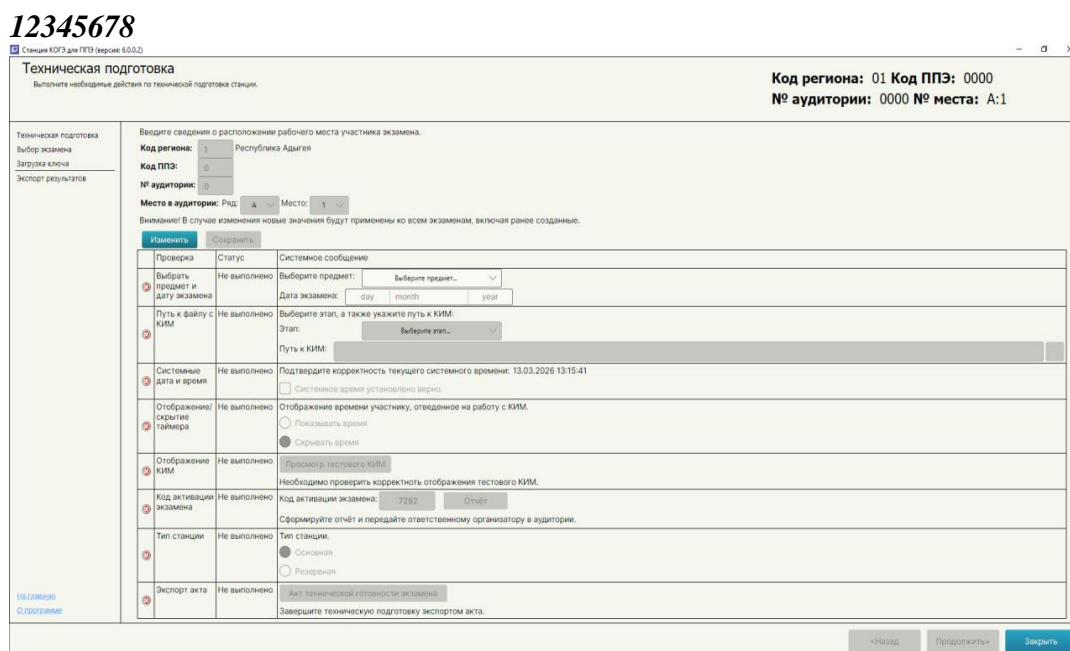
12345678

Станция КОГЭ для ППЭ (версия: 6.0.0.2)

Техническая подготовка

Выполните необходимые действия по технической подготовке станции.

Код региона: 01 Код ППЭ: 0000
№ аудитории: 0000 № места: А:1

Техническая подготовка
Выбор экзамена
Загрузка ключа
Экспорт результатов

Введите сведения о расположении рабочего места участника экзамена.

Код региона: 1 Республика Адыгея

Код ППЭ: 0

№ аудитории: 0

Место в аудитории: Ряд: А Место: 1

Внимание! В случае изменения новые значения будут применены ко всем экзаменам, включая ранее созданные.

Изменить Сохранить

| Проверка | Статус | Системное сообщение |
|---|---|---|
| Выбрать предмет и дату экзамена | Не выполнено | Выберите предмет: Выберите предмет... Дата экзамена: day month year |
| Путь к файлу с КИМ | Не выполнено | Выберите этап, а также укажите путь к КИМ: Этап: Выберите этап... Путь к КИМ: |
| Системные дата и время | Не выполнено | Подтвердите корректность текущего системного времени: 13.03.2026 13:15:41 Системное время установлено верно. |
| Отображение/скрытие таймера | Не выполнено | Отображение времени участнику, отведенное на работу с КИМ. Показывать время Скрывать время |
| Отображение КИМ | Не выполнено | Просмотр тестового КИМ Необходимо проверить корректность отображения тестового КИМ. |
| Код активации экзамена | Не выполнено | Код активации экзамена: 7282 Отчёт Сформируйте отчёт и передайте ответственному организатору в аудитории. |
| Тип станции | Не выполнено | Тип станции. Основная Резервная |
| Экспорт акта | Не выполнено | Акт технической готовности экзамена Завершите техническую подготовку экспортом акта. |

На главную
О программе

<Назад Продолжить> Закрыть